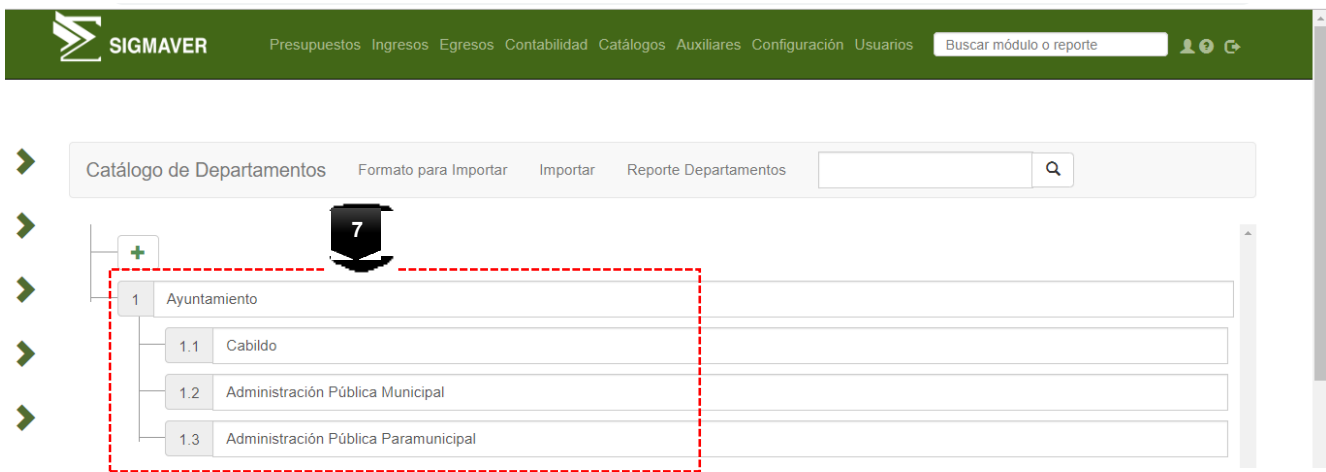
SIGMAVER Presupuestos Ingresos Egresos Contabilidad Catálogos Auxiliares Configuración Usuarios Buscar módulo o reporte

Catálogo de Departamentos Formato para Importar Importar Reporte Departamentos

7

+

1 Ayuntamiento

1.1 Cabildo

1.2 Administración Pública Municipal

1.3 Administración Pública Paramunicipal